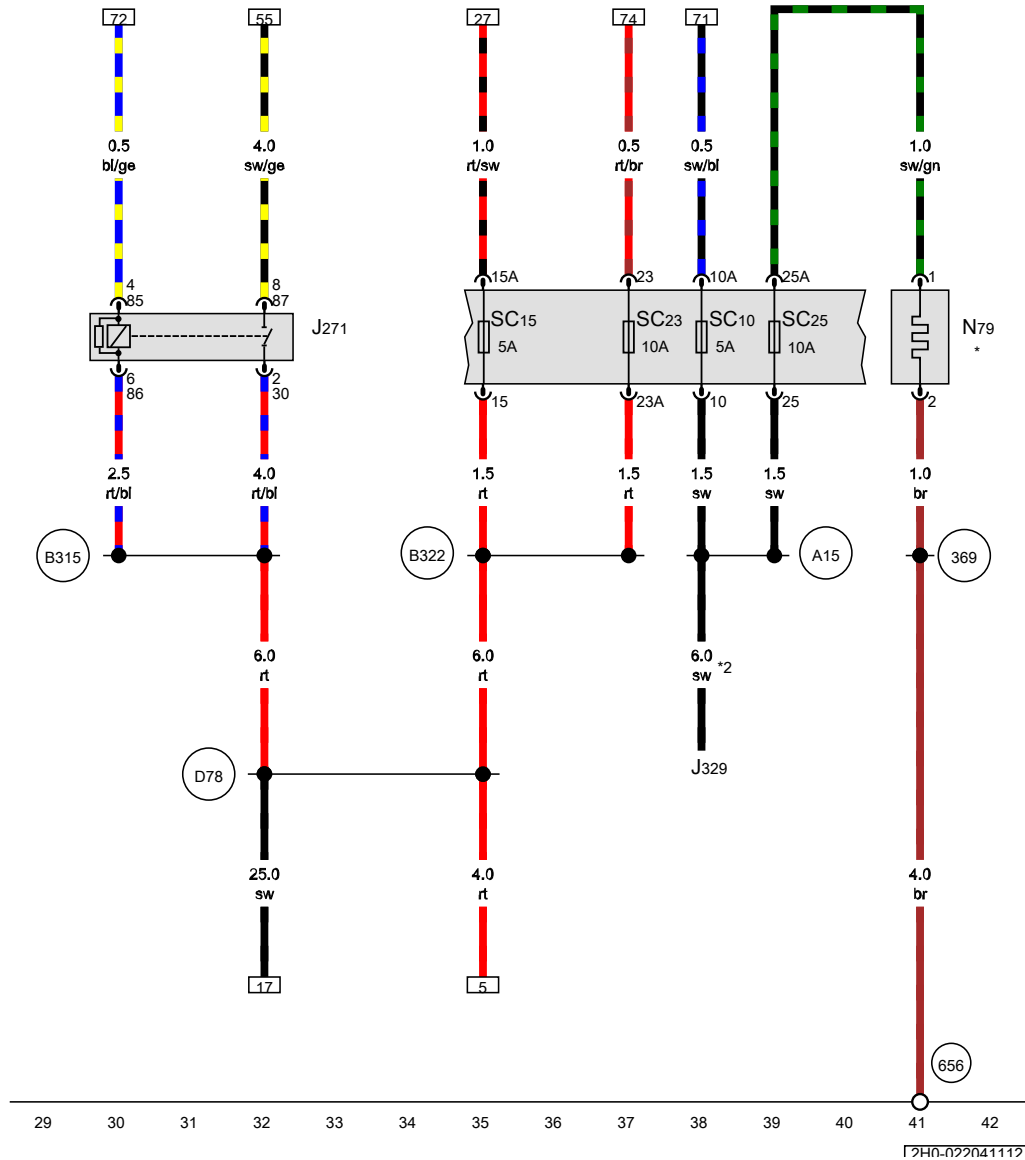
72
55
27
74
71

0.5
bl/ge
4.0
sw/ge
1.0
rt/sw
0.5
rt/br
0.5
sw/bl
1.0
sw/gn

4
85
8
87
15A
23
10A
25A
1

$J_{271}$
$SC_{15}$
5A
$SC_{23}$
10A
$SC_{10}$
5A
$SC_{25}$
10A
$N_{79}$
*

6
86
2
30
15
23A
10
25
2

2.5
rt/bl
4.0
rt/bl
1.5
rt
1.5
rt
1.5
sw
1.5
sw
1.0
br

B315
B322
A15
369

6.0
rt
6.0
rt
6.0
sw
*2
$J_{329}$

D78

25.0
sw
4.0
rt
4.0
br

17
5

656

29
30
31
32
33
34
35
36
37
38
39
40
41
42

2H0-022041112